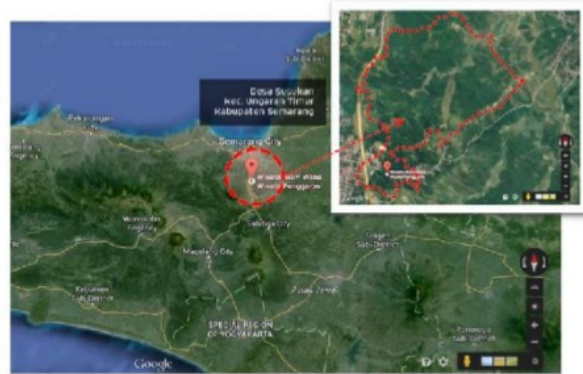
Desa Susukan
Kec. Ungaran Timur
Kabupaten Semarang

Pekalongan

Semarang City

Wisata Alam Wisata Penggaron

Salatiga City

Wonosobo Regency

Magelang City

Kebumen Sub-District

SPECIAL REGION OF YOGYAKARTA

Google